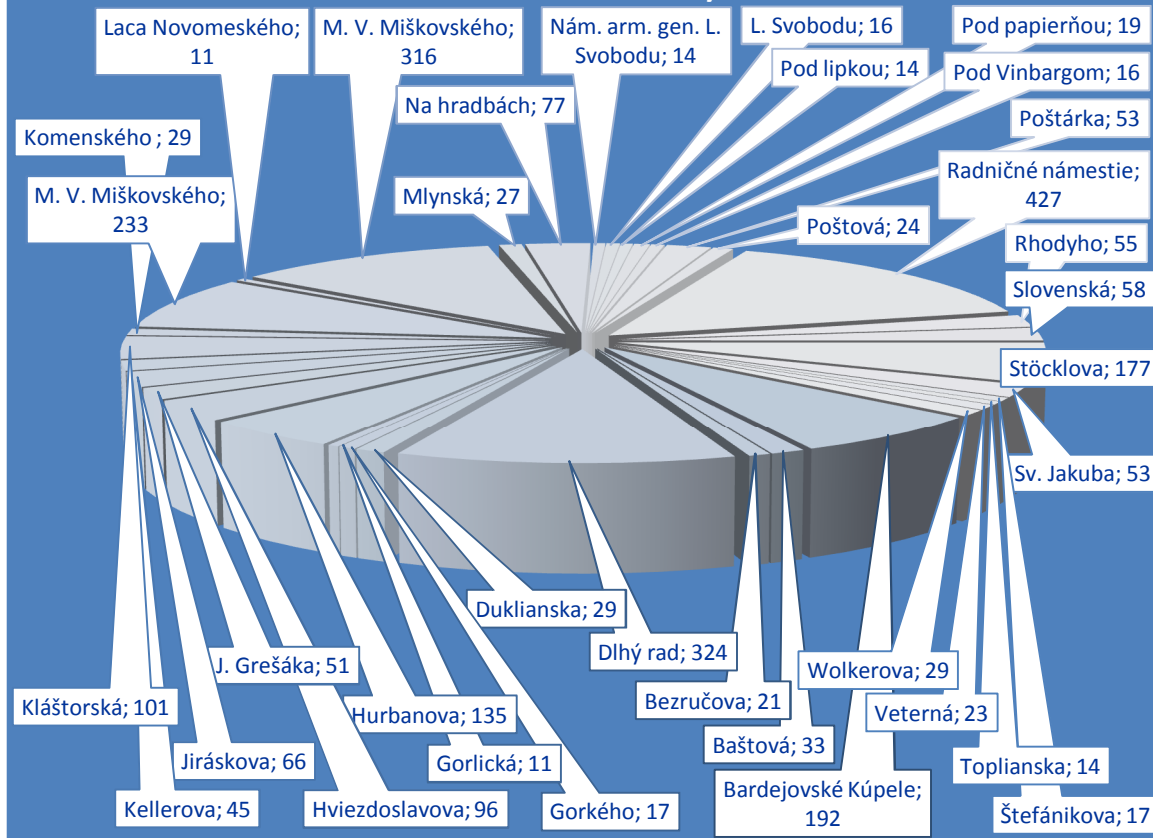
Laca Novomeského; 11

M. V. Miškovského; 316

Nám. arm. gen. L. Svobodu; 14

L. Svobodu; 16

Pod papierňou; 19

Pod lipkou; 14

Pod Vinbargom; 16

Na hradbách; 77

Poštárka; 53

Komenského ; 29

Radničné námestie; 427

M. V. Miškovského; 233

Mlynská; 27

Poštová; 24

Rhodyho; 55

Slovenská; 58

Stöcklova; 177

Sv. Jakuba; 53

Dukllianska; 29

Dlhý rad; 324

J. Grešáka; 51

Wolkerova; 29

Bezručova; 21

Veterná; 23

Kláštorská; 101

Hurbanova; 135

Baštová; 33

Jiráskova; 66

Gorlická; 11

Toplianska; 14

Bardejovské Kúpele; 192

Kellerova; 45

Hviezdoslavova; 96

Gorkého; 17

Štefánikova; 17